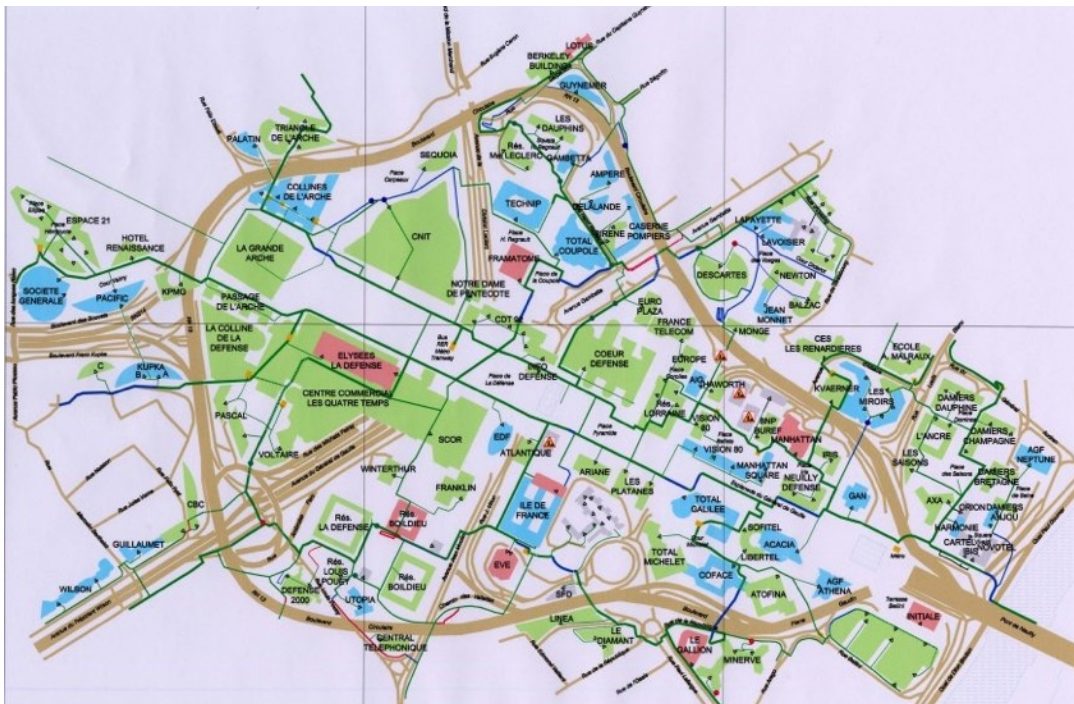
LOTUS
BERKELEY BUILDING
GUYNEMER
PALATIN
TRIANGLE DE L'ARCHE
LES DAUPHINS
Rés. Mal LECLERC
GAMBETTA
SEQUOIA
COLLINES DE L'ARCHE
AMPERE
TECHNIP
DELALANDE
CASERNE POMPIERS
SIRENE
TOTAL COUPOLE
LAFAYETTE
LAVOISIER
NEWTON
DESCARTES
BALZAC
JEAN MONNET
ESPACE 21
HOTEL RENAISSANCE
LA GRANDE ARCHE
CNIT
FRAMATOME
NOTRE DAME DE PENTECOTE
SOCIETE GENERALE
PACIFIC
KPMG
PASSAGE DE L'ARCHE
EURO PLAZA
FRANCE TELECOM
MONGE
CES LES RENARDIERES
ECOLE MALRAUX
LA COLLINE DE LA DEFENSE
CDT
ELYSEES LA DEFENSE
INFO DEFENSE
COEUR DEFENSE
EUROPE
KVAERNER
LES MIROIRS
DAMIERS DAUPHINE
DAMIERS CHAMPAGNE
KUPKA B
KUPKA C
CENTRE COMMERCIAL LES QUATRE TEMPS
AIG
CHAWORTH
LORRAINE
VISION 80
BNP BUREF
MANHATTAN
L'ANCRE
PASCAL
SCOR
EDF
ATLANTIQUE
ARIANE
VISION 80
MANHATTAN SQUARE
IRIS
LES SAISONS
DAMIERS BRETAGNE
AGF NEPTUNE
VOLTAIRE
WINTERTHUR
FRANKLIN
LES PLATANES
TOTAL GALILEE
NEUILLY DEFENSE
GAN
AXA
ORION
DAMIERS ANJOU
HARMONIE
CARTEL
IBIS
NOVOTEL
CBC
Rés. LA DEFENSE
Rés. BOILDIEU
ILE DE FRANCE
SOFITEL
ACACIA
LIBERTEL
GUILLAUMET
Rés. BOILDIEU
TOTAL MICHELET
COFACE
AGF ATHENA
WILSON
Rés. LOUIS POUEY
DEFENSE 2000
UTOPIA
EVE
SFO
ATOFINA
INITIALE
LINEA
LE DIAMANT
LE GALLION
MINERVE
CENTRAL TELEPHONIQUE
Boulevard Circulaire
Place de la Défense
Place Pyramide
Pont de Neuilly